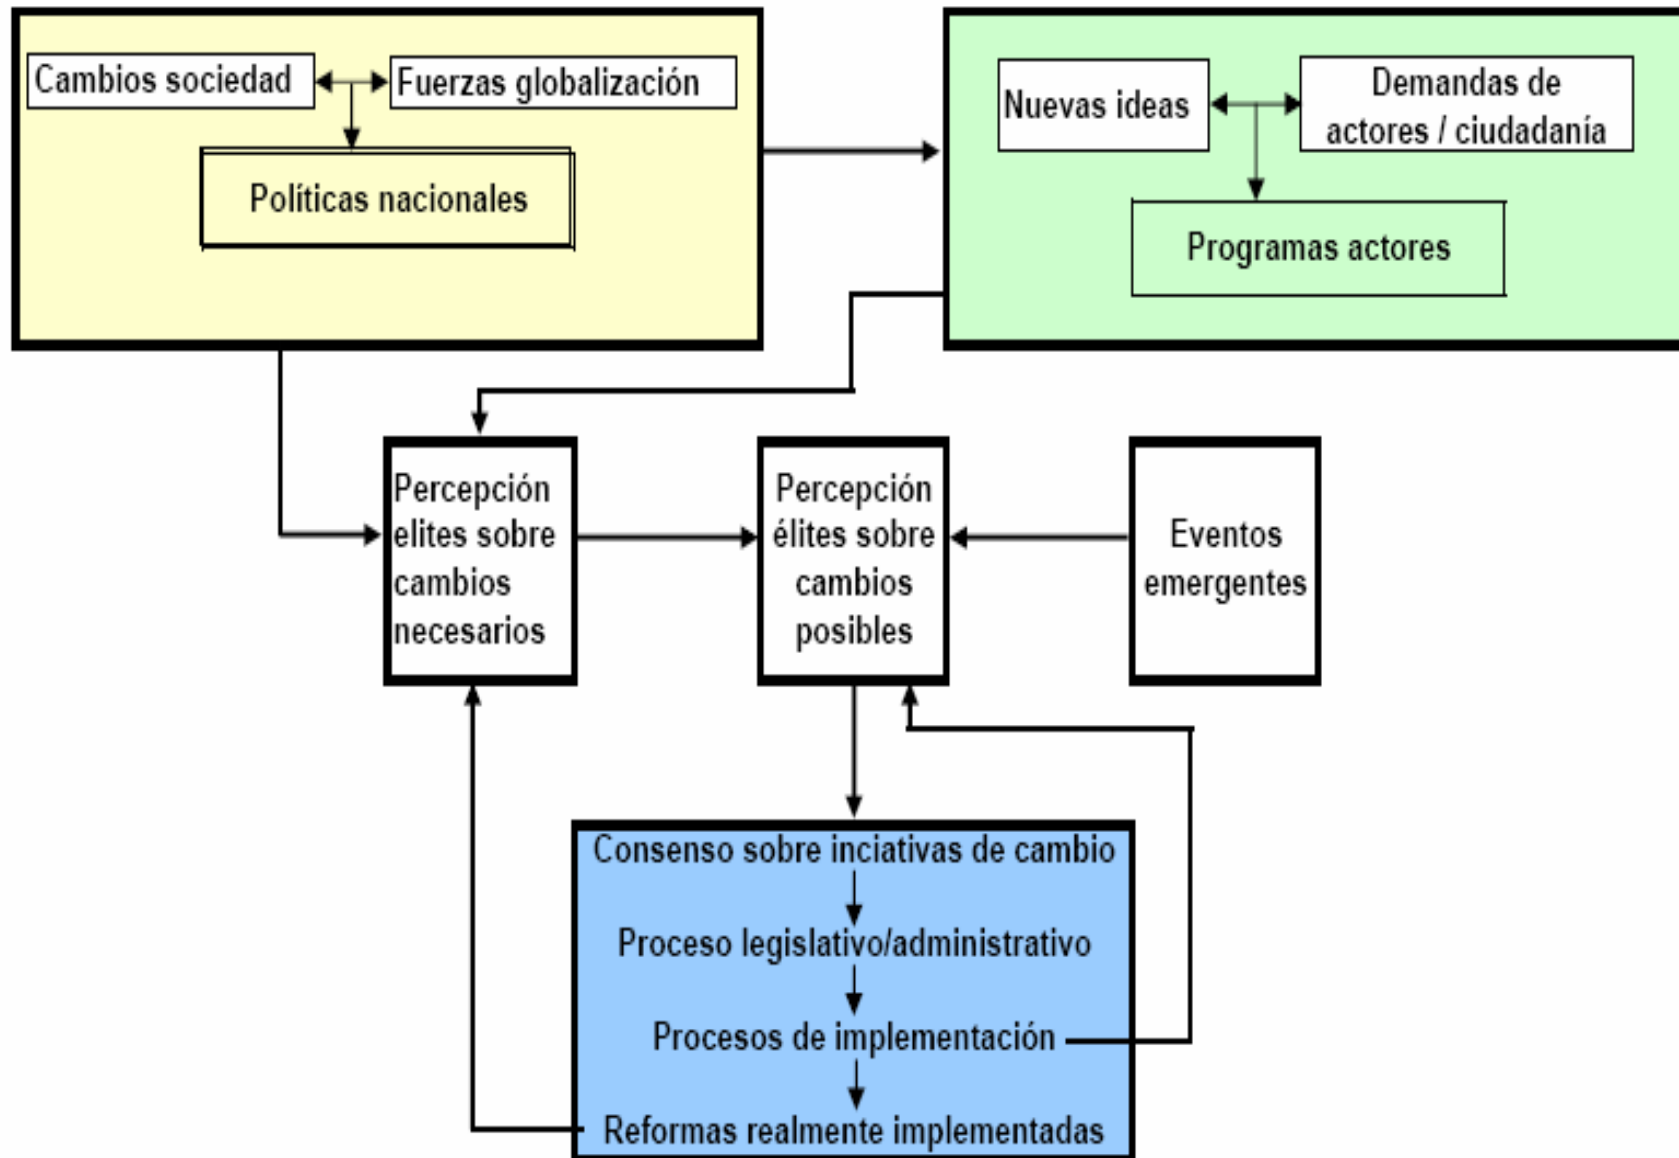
Cambios sociedad

Fuerzas globalización

Políticas nacionales

Nuevas ideas

Demandas de actores / ciudadanía

Programas actores

Percepción elites sobre cambios necesarios

Percepción élites sobre cambios posibles

Eventos emergentes

Consenso sobre inciativas de cambio

Proceso legislativo/administrativo

Procesos de implementación

Reformas realmente implementadas